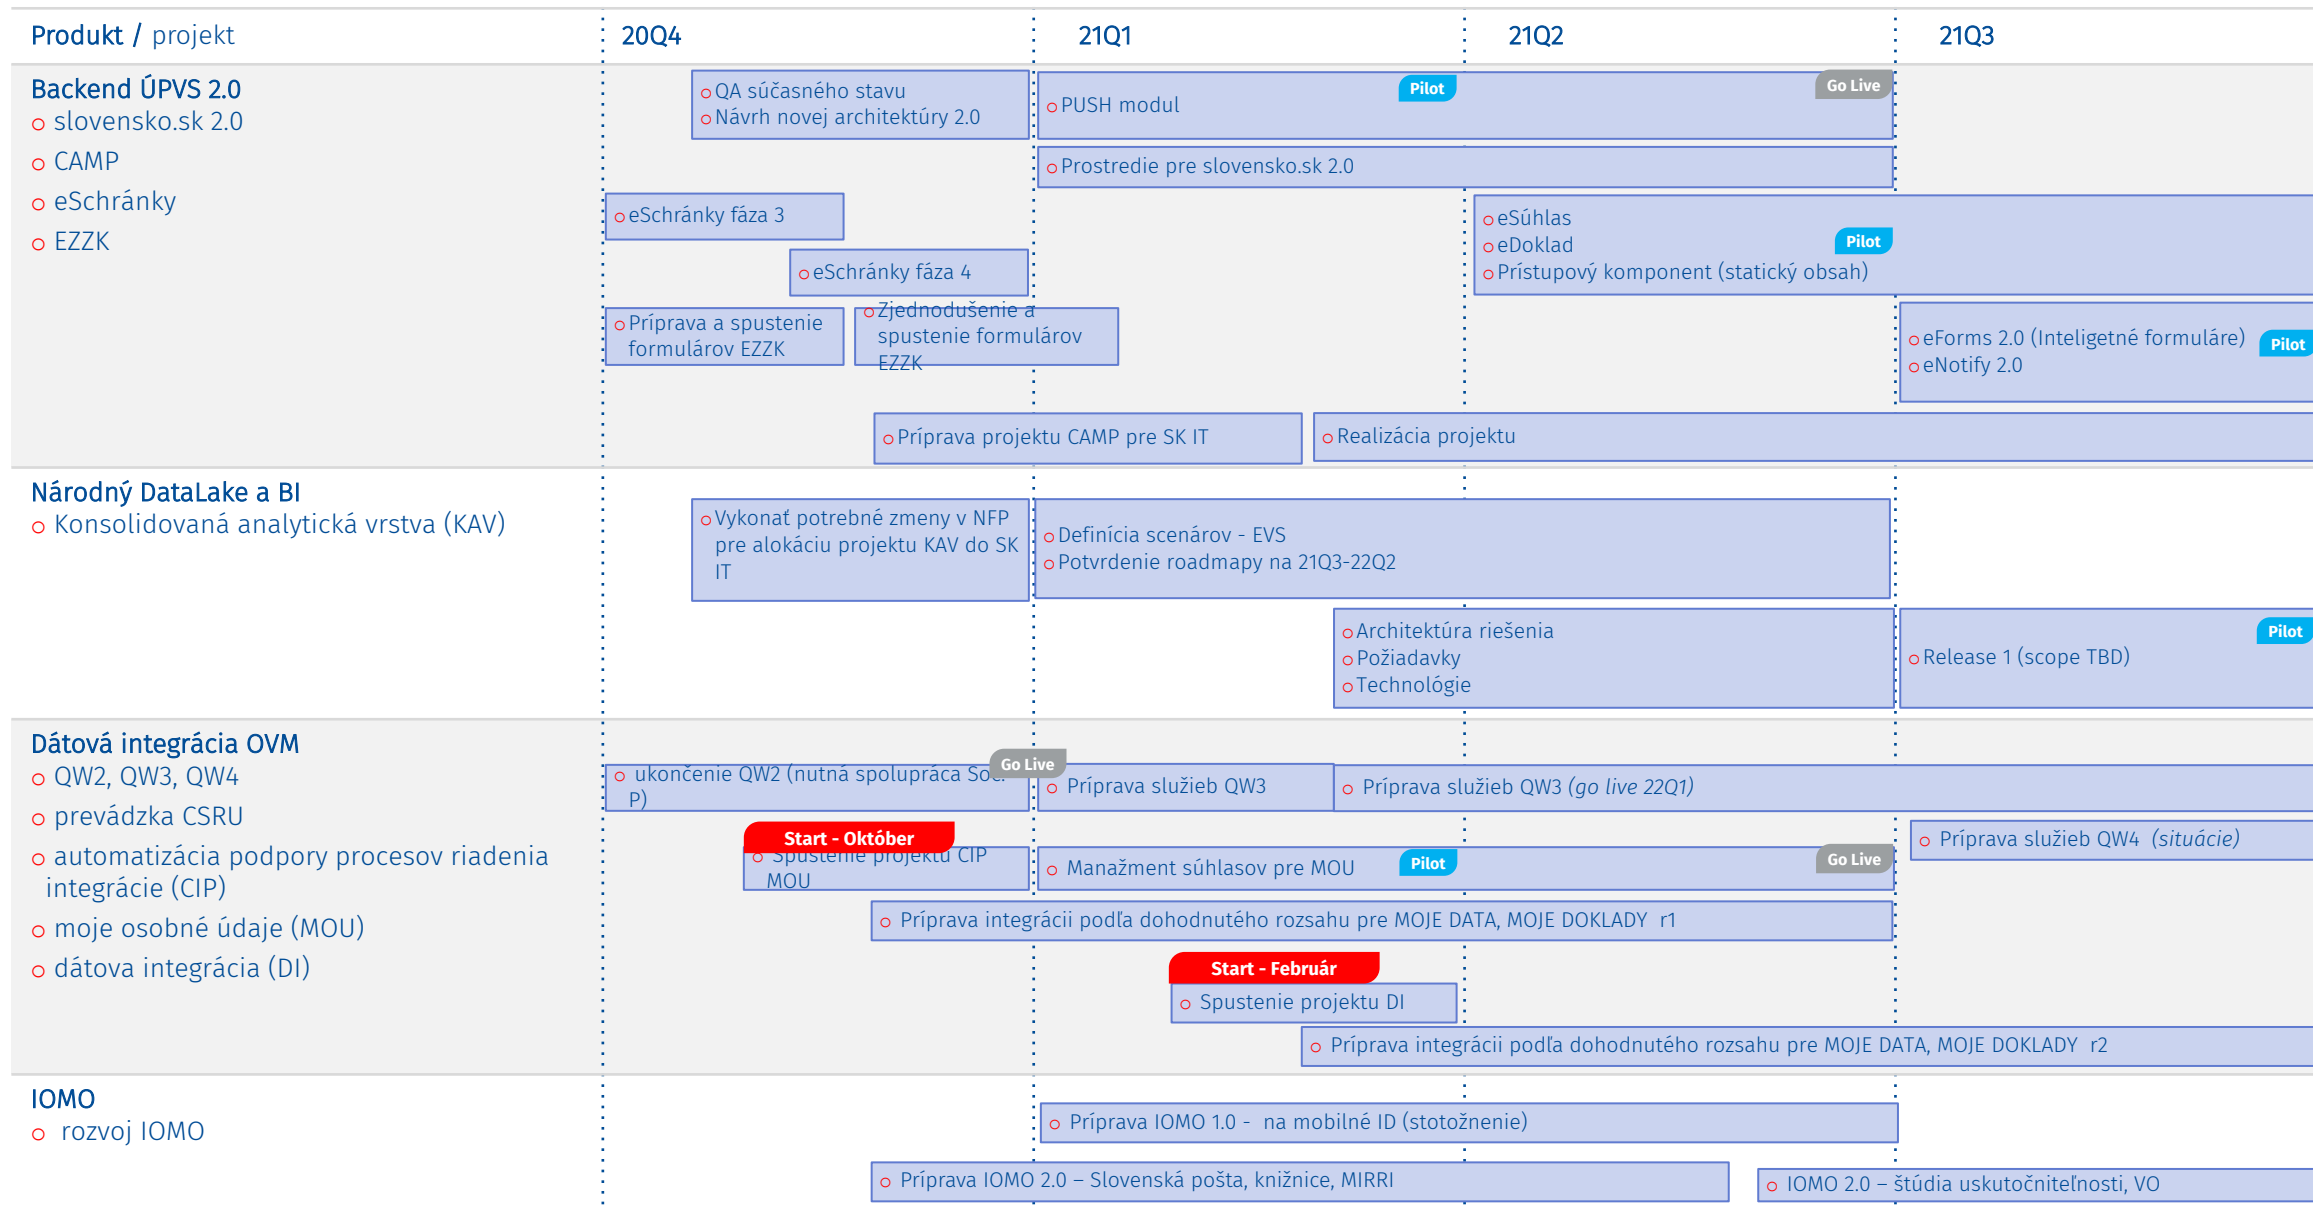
Produkt / projekt | 20Q4 | 21Q1 | 21Q2 | 21Q3

Backend ÚPVS 2.0
o slovensko.sk 2.0
o CAMP
o eSchránky
o EZZK

o QA súčasného stavu
o Návrh novej architektúry 2.0
o PUSH modul
Pilot
Go Live
o Prostredie pre slovensko.sk 2.0
o eSchránky fáza 3
o eSúhlas
o eDoklad
Pilot
o Prístupový komponent (statický obsah)
o eSchránky fáza 4
o Príprava a spustenie formulárov EZZK
o Zjednodušenie a spustenie formulárov EZZK
o eForms 2.0 (Inteligetné formuláre)
Pilot
o eNotify 2.0
o Príprava projektu CAMP pre SK IT
o Realizácia projektu

Národný DataLake a BI
o Konsolidovaná analytická vrstva (KAV)

o Vykonať potrebné zmeny v NFP pre alokáciu projektu KAV do SK IT
o Definícia scenárov - EVS
o Potvrdenie roadmapy na 21Q3-22Q2
o Architektúra riešenia
o Požiadavky
o Technológie
o Release 1 (scope TBD)
Pilot

Dátová integrácia OVM
o QW2, QW3, QW4
o prevádzka CSRU
o automatizácia podpory procesov riadenia integrácie (CIP)
o moje osobné údaje (MOU)
o dátova integrácia (DI)

o ukončenie QW2 (nutná spolupráca So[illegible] P)
Go Live
o Príprava služieb QW3
o Príprava služieb QW3 (go live 22Q1)
Start - Október
o Príprava služieb QW4 (situácie)
o Spustenie projektu CIP MOU
o Manažment súhlasov pre MOU
Pilot
Go Live
o Príprava integrácii podľa dohodnutého rozsahu pre MOJE DATA, MOJE DOKLADY r1
Start - Február
o Spustenie projektu DI
o Príprava integrácii podľa dohodnutého rozsahu pre MOJE DATA, MOJE DOKLADY r2

IOMO
o rozvoj IOMO

o Príprava IOMO 1.0 - na mobilné ID (stotožnenie)
o Príprava IOMO 2.0 – Slovenská pošta, knižnice, MIRRI
o IOMO 2.0 – štúdia uskutočniteľnosti, VO